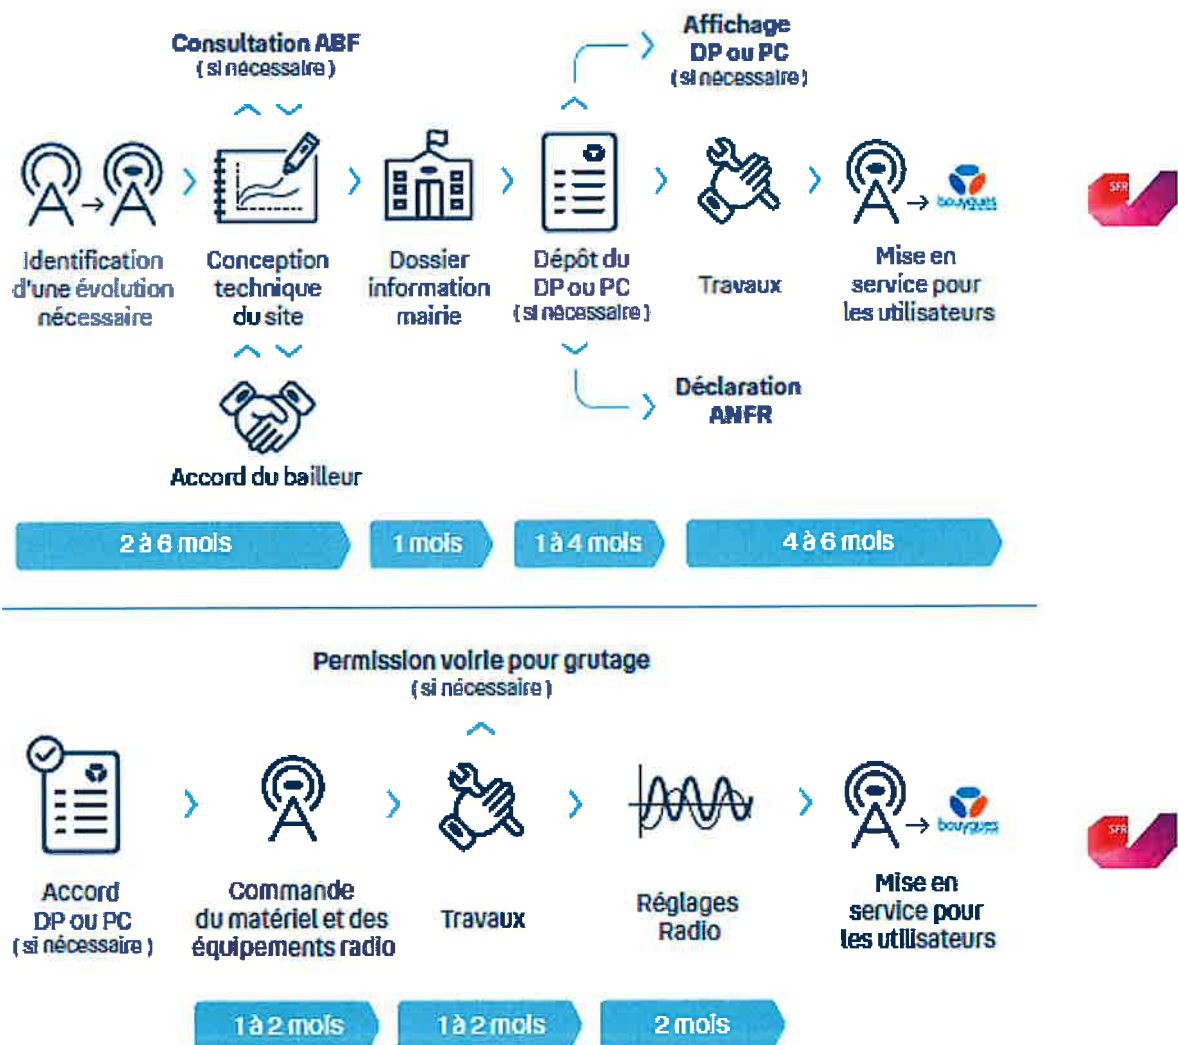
Consultation ABF
(si nécessaire)

Affichage
DP ou PC
(si nécessaire)

Identification d'une évolution nécessaire

Conception technique du site

Dossier information mairie

Dépôt du DP ou PC
(si nécessaire)

Travaux

Mise en service pour les utilisateurs

bouygues

SFR

Déclaration
ANFR

Accord du bailleur

2 à 6 mois

1 mois

1 à 4 mois

4 à 6 mois

Permission voirie pour grutage
(si nécessaire)

Accord
DP ou PC
(si nécessaire)

Commande du matériel et des équipements radio

Travaux

Réglages Radio

Mise en service pour les utilisateurs

bouygues

SFR

1 à 2 mois

1 à 2 mois

2 mois